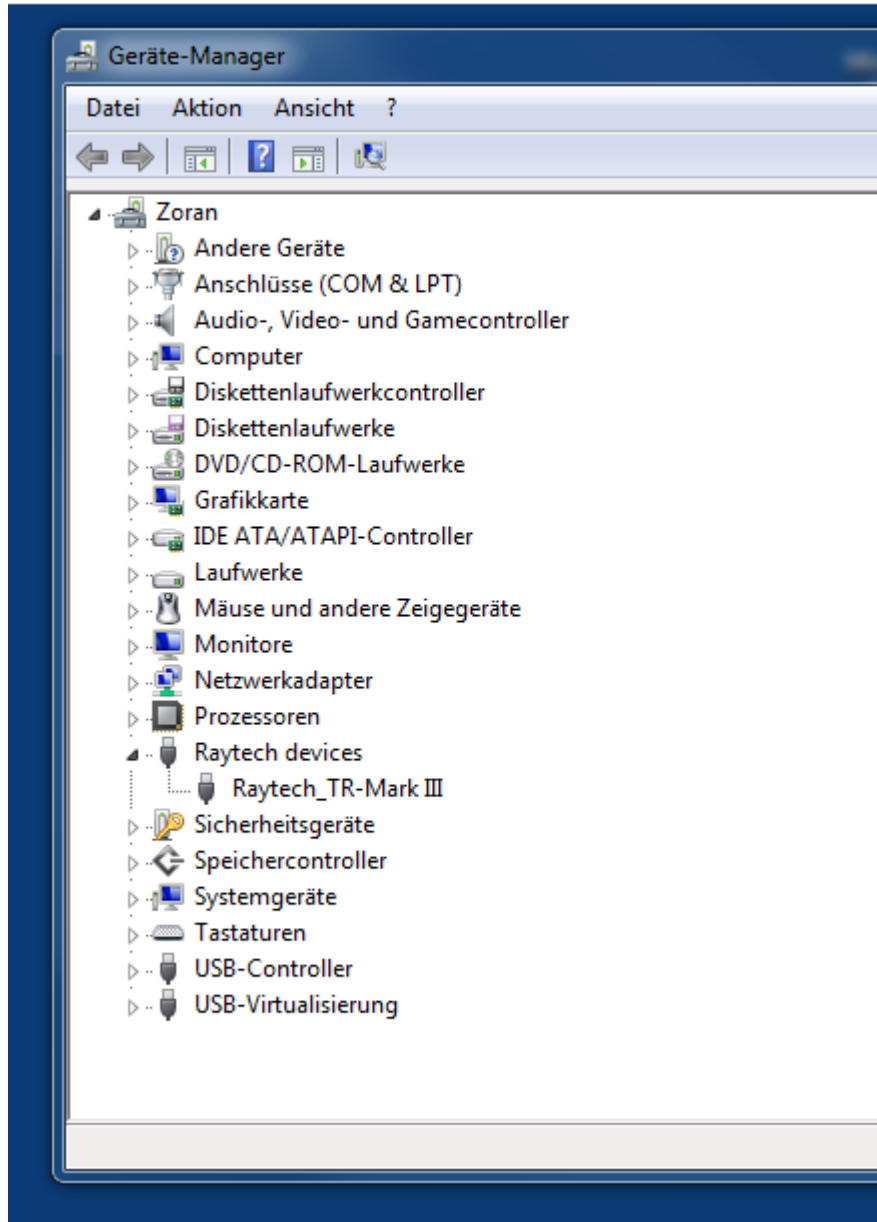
Geräte-Manager

Datei Aktion Ansicht ?

Zoran
Andere Geräte
Anschlüsse (COM & LPT)
Audio-, Video- und Gamecontroller
Computer
Diskettenlaufwerkcontroller
Diskettenlaufwerke
DVD/CD-ROM-Laufwerke
Grafikkarte
IDE ATA/ATAPI-Controller
Laufwerke
Mäuse und andere Zeigegeräte
Monitore
Netzwerkadapter
Prozessoren
Raytech devices
Raytech_TR-Mark III
Sicherheitsgeräte
Speichercontroller
Systemgeräte
Tastaturen
USB-Controller
USB-Virtualisierung